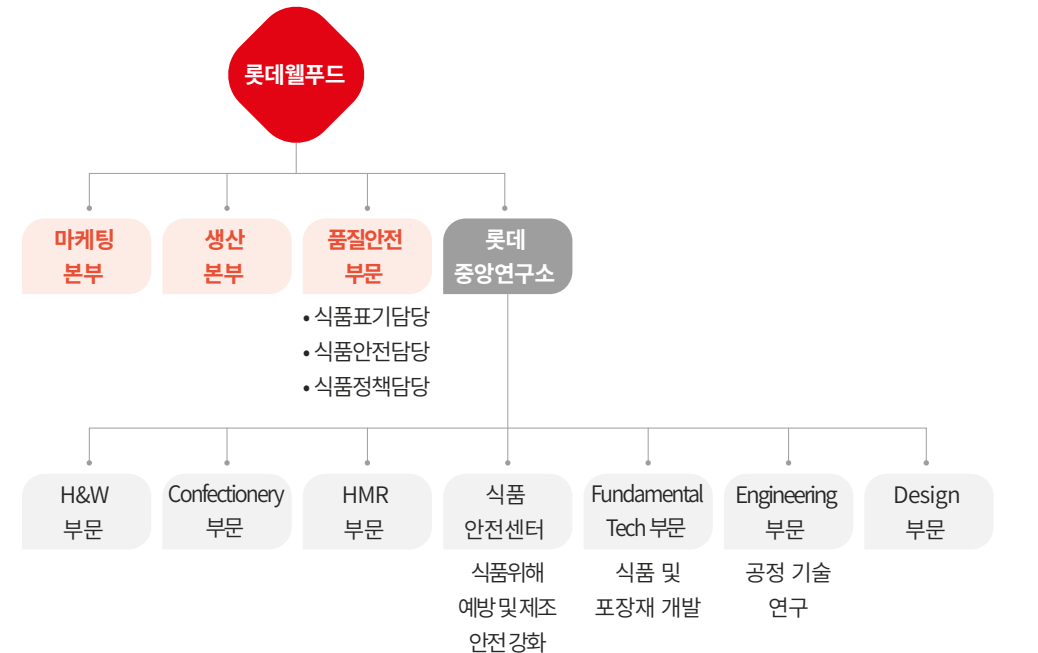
롯데웰푸드

마케팅 본부

생산 본부

품질안전 부문

• 식품표기담당
• 식품안전담당
• 식품정책담당

롯데 중앙연구소

H&W 부문

Confectionery 부문

HMR 부문

식품 안전센터

식품위해 예방 및 제조 안전 강화

Fundamental Tech 부문

식품 및 포장재 개발

Engineering 부문

공정 기술 연구

Design 부문